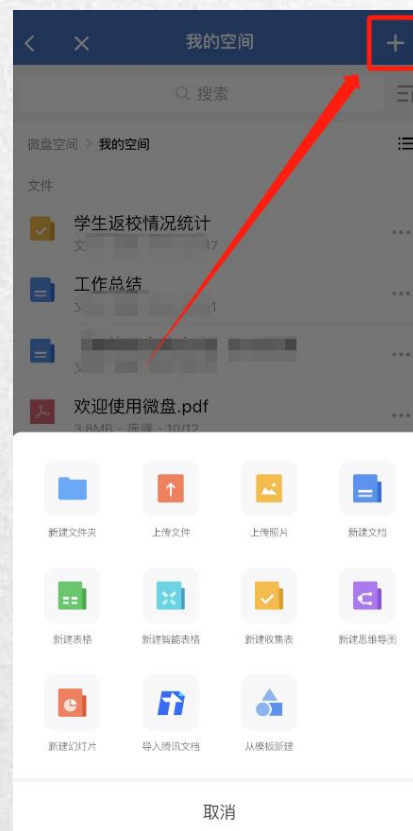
我的空间

搜索

微盘空间 > 我的空间

文件

学生返校情况统计

文 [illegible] 47

工作总结

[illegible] 1

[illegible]

欢迎使用微盘.pdf

3.8MB · 滚烫 · 10/12

新建文件夹

上传文件

上传照片

新建文档

新建表格

新建智能表格

新建收集表

新建思维导图

新建幻灯片

导入腾讯文档

从模板新建

取消